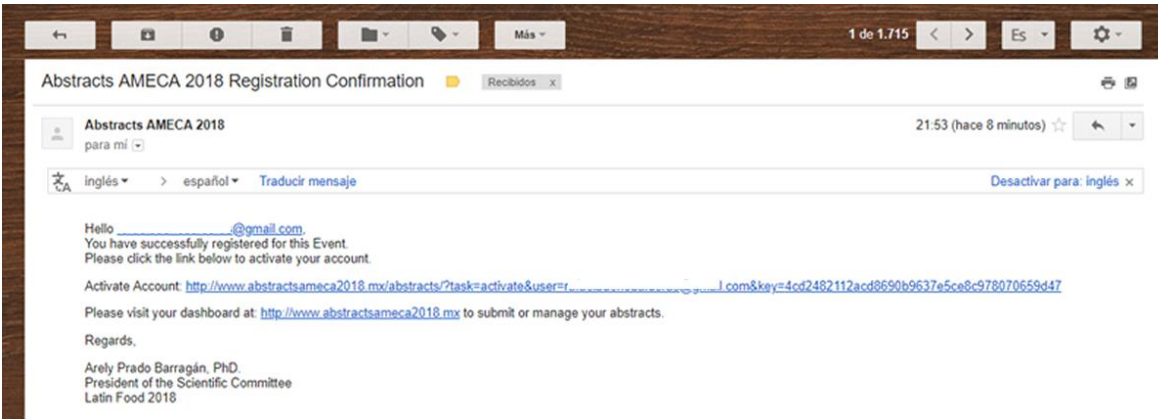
Más
1 de 1.715
Es

Abstracts AMECA 2018 Registration Confirmation Recibidos x

Abstracts AMECA 2018
para mí
21:53 (hace 8 minutos)

inglés > español Traducir mensaje
Desactivar para: inglés ×

Hello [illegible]@gmail.com,
You have successfully registered for this Event.
Please click the link below to activate your account.

Activate Account: http://www.abstractsameca2018.mx/abstracts/?task=activate&user=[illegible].com&key=4cd2482112acd8690b9637e5ce8c978070659d47

Please visit your dashboard at: http://www.abstractsameca2018.mx to submit or manage your abstracts.

Regards,

Arely Prado Barragán, PhD.
President of the Scientific Committee
Latin Food 2018